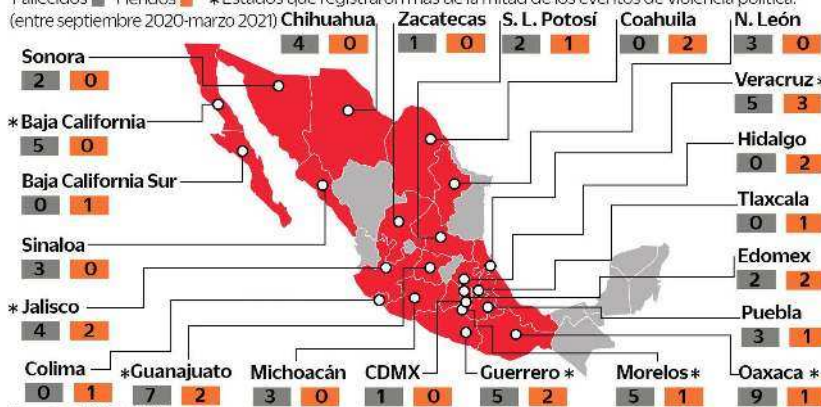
Fallecidos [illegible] Heridos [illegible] * Estados que registraron más de la mitad de los eventos de violencia política.
(entre septiembre 2020-marzo 2021)

Chihuahua
4 0

Zacatecas
1 0

S. L. Potosí
2 1

Coahuila
0 2

N. León
3 0

Sonora
2 0

Veracruz *
5 3

* Baja California
5 0

Hidalgo
0 2

Baja California Sur
0 1

Tlaxcala
0 1

Sinaloa
3 0

Edomex
2 2

* Jalisco
4 2

Puebla
3 1

Colima
0 1

*Guanajuato
7 2

Michoacán
3 0

CDMX
1 0

Guerrero *
5 2

Morelos *
5 1

Oaxaca *
9 1